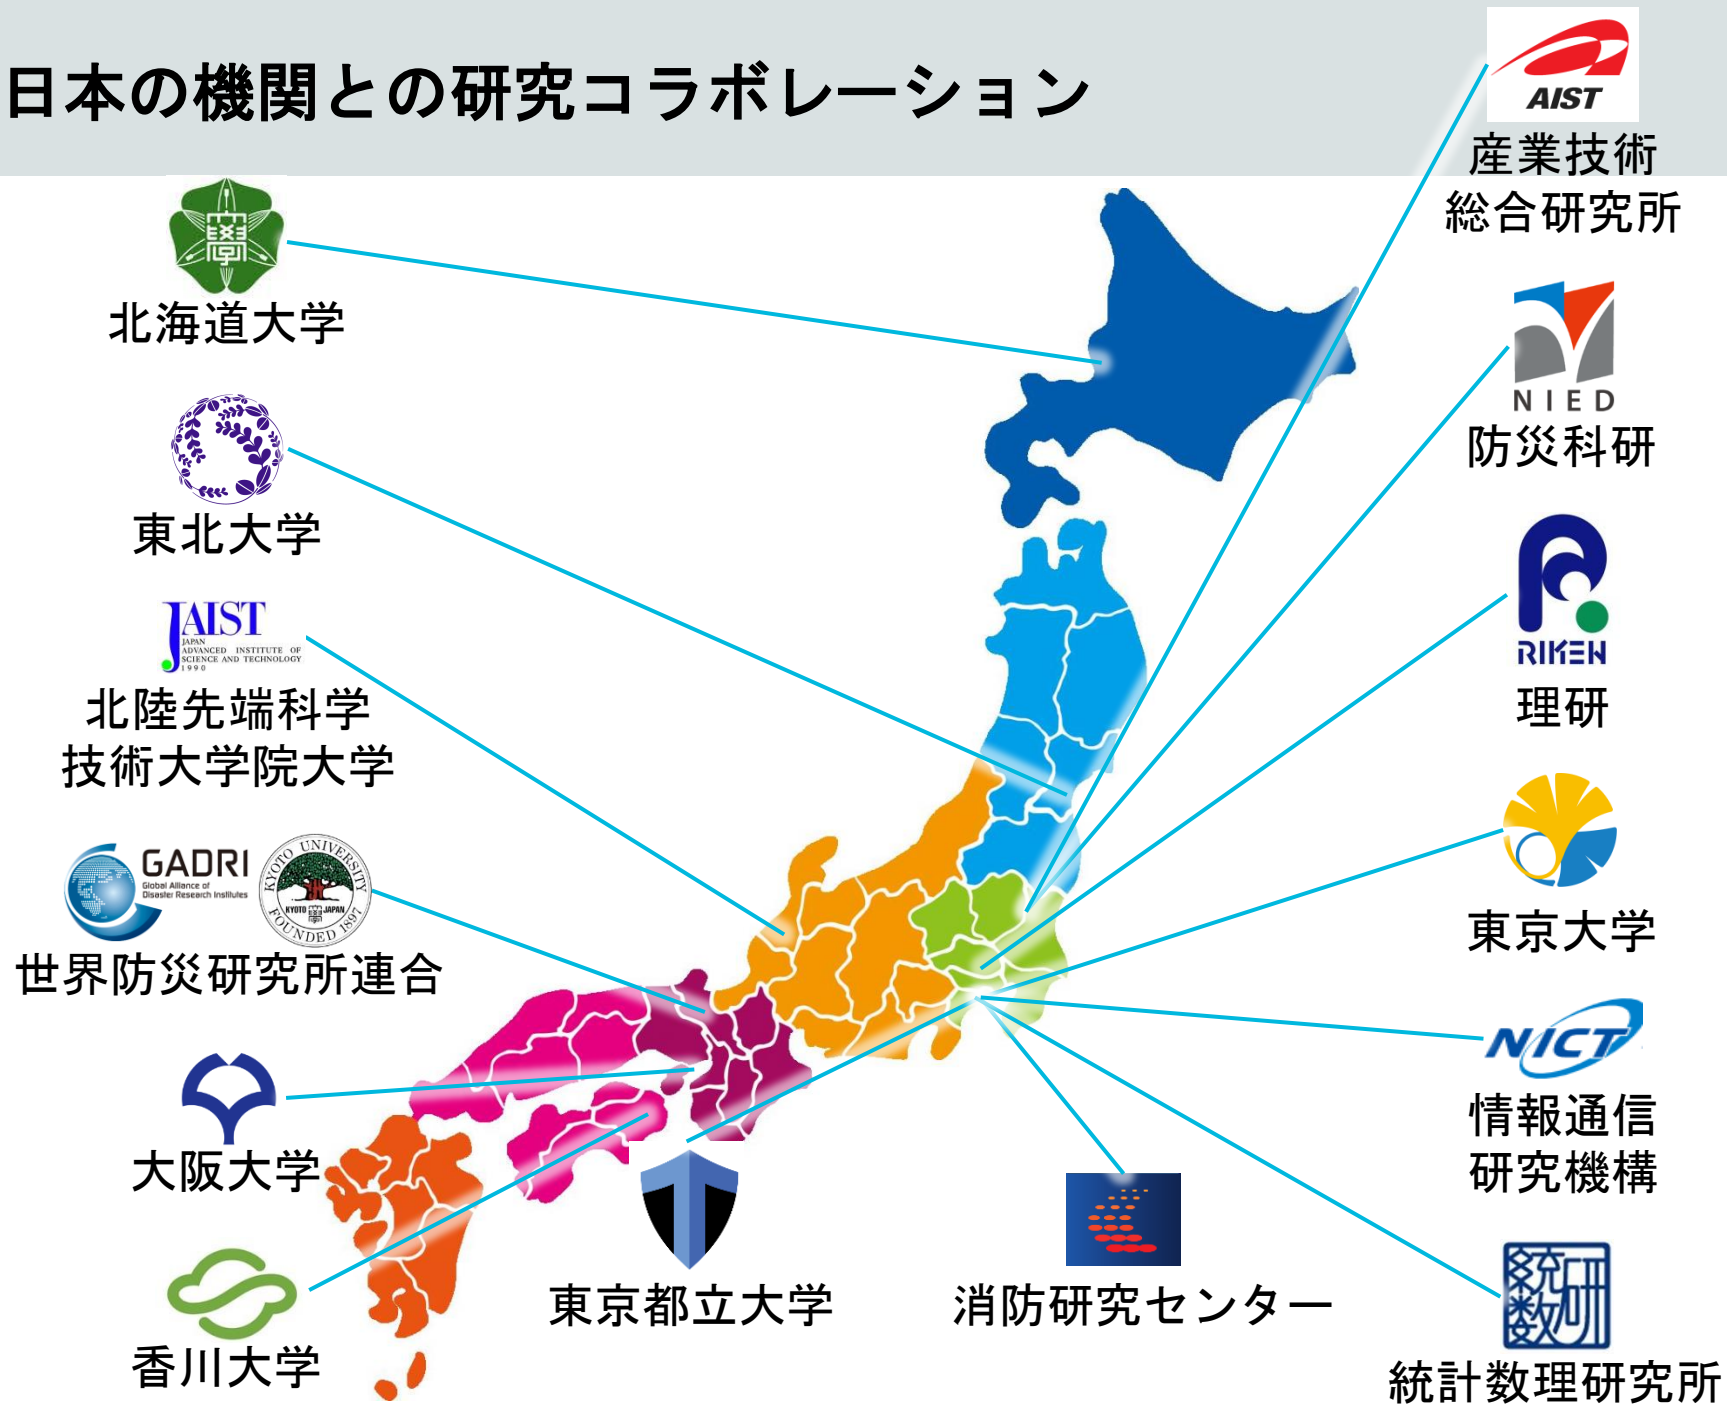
日本の機関との研究コラボレーション

AIST
産業技術総合研究所

北海道大学

NIED
防災科研

東北大学

RIKEN
理研

JAIST
JAPAN ADVANCED INSTITUTE OF SCIENCE AND TECHNOLOGY 1990
北陸先端科学技術大学院大学

東京大学

GADRI
Global Alliance of Disaster Research Institutes
KYOTO UNIVERSITY KYOTO JAPAN FOUNDED 1897
世界防災研究所連合

NICT
情報通信研究機構

大阪大学

東京都立大学

消防研究センター

香川大学

統数研
統計数理研究所